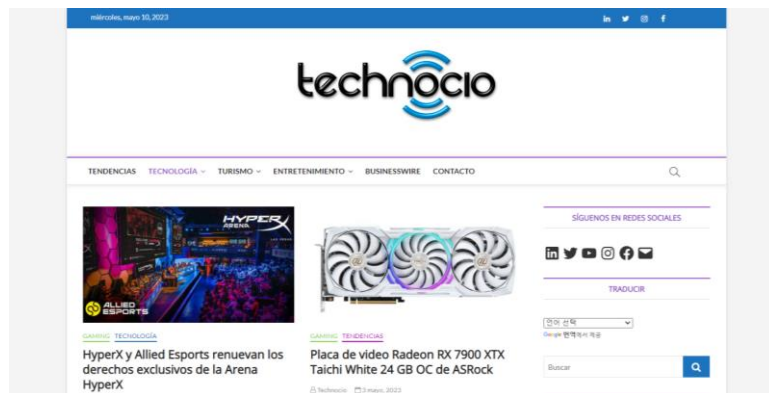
miércoles, mayo 10, 2023

technocio

TENDENCIAS TECNOLOGÍA TURISMO ENTRETENIMIENTO BUSINESSWIRE CONTACTO

HYPER X ARENA

ALLIED ESPORTS

GAMING TECNOLOGÍA

HyperX y Allied Esports renuevan los derechos exclusivos de la Arena HyperX

GAMING TENDENCIAS

Placa de video Radeon RX 7900 XTX Taichi White 24 GB OC de ASRock

Technocio 3 mayo, 2023

SÍGUENOS EN REDES SOCIALES

TRADUCIR

언어 선택

Google 번역에서 제공

Buscar